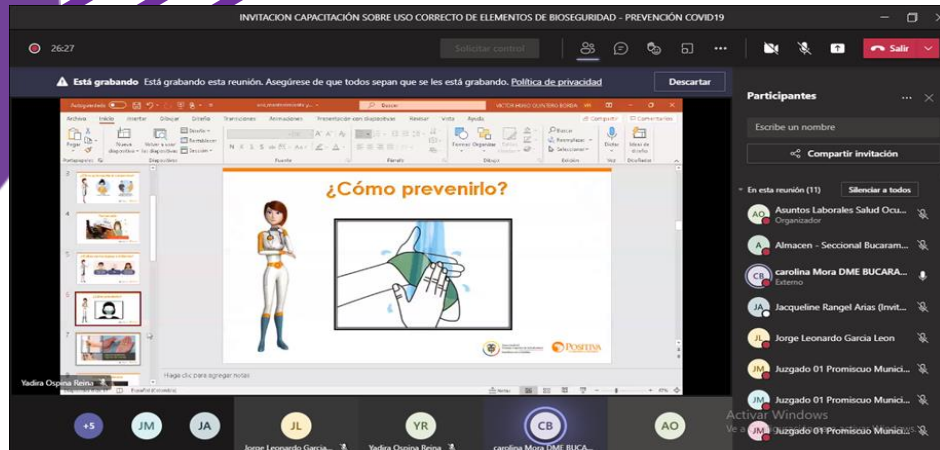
INVITACION CAPACITACIÓN SOBRE USO CORRECTO DE ELEMENTOS DE BIOSEGURIDAD - PREVENCIÓN COVID19

26:27

Solicitar control

Salir

Está grabando Está grabando esta reunión. Asegúrese de que todos sepan que se les está grabando. Política de privacidad

Descartar

Participantes

Escribe un nombre

Compartir invitación

En esta reunión (11)

Silenciar a todos

Asuntos Laborales Salud Ocu...
Organizador

Almacen - Seccional Bucaram...

carolina Mora DME BUCARA...
Externo

Jacqueline Rangel Arias (Invit...

Jorge Leonardo Garcia Leon

Juzgado 01 Promiscuo Munici...

Juzgado 01 Promiscuo Munici...

Juzgado 01 Promiscuo Munici...

Archivo Inicio Insertar Dibujar Diseño Transiciones Animaciones Presentación con diapositivas Revisar Vista Ayuda

Buscar

VICTOR MARIO QUINTERO BORDA

¿Cómo prevenirlo?

POSITIVA

Haga clic para agregar notas

Yadira Ospina Reina

+5 JM JA JL YR CB AO

Jorge Leonardo Garcia...

Yadira Ospina Reina

carolina Mora DME BUCA...

Activar Windows
Ve a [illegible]